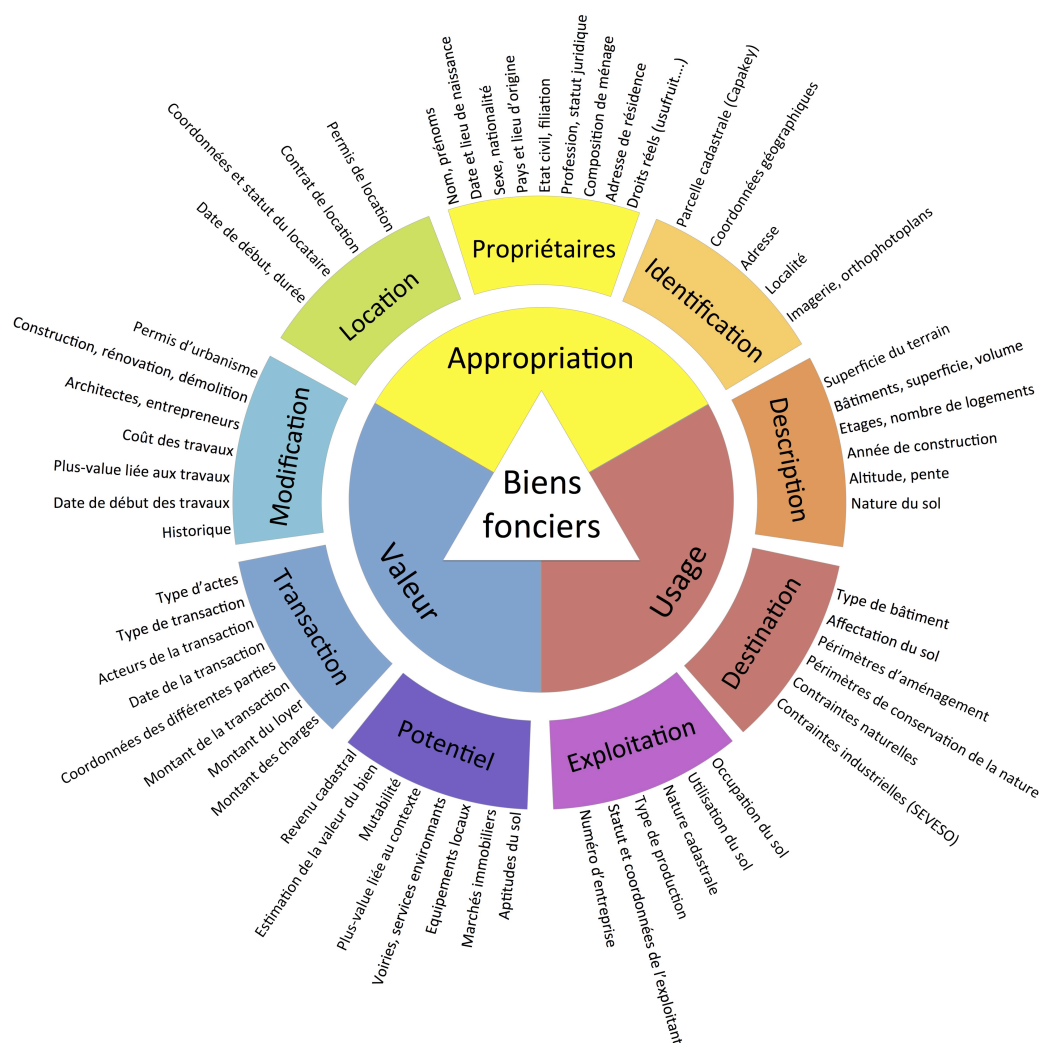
Biens fonciers

Appropriation

Valeur

Usage

Propriétaires
Nom, prénoms
Date et lieu de naissance
Sexe, nationalité
Pays et lieu d'origine
Etat civil, filiation
Profession, statut juridique
Composition de ménage
Adresse de résidence
Droits réels (usufruit…)

Identification
Parcelle cadastrale (Capakey)
Coordonnées géographiques
Adresse
Localité
Imagerie, orthophotoplans

Description
Superficie du terrain
Bâtiments, superficie, volume
Etages, nombre de logements
Année de construction
Altitude, pente
Nature du sol

Destination
Type de bâtiment
Affectation du sol
Périmètres d'aménagement
Périmètres de conservation de la nature
Contraintes naturelles
Contraintes industrielles (SEVESO)

Exploitation
Occupation du sol
Utilisation du sol
Nature cadastrale
Type de production
Statut et coordonnées de l'exploitant
Numéro d'entreprise

Potentiel
Aptitudes du sol
Marchés immobiliers
Equipements locaux
Voiries, services environnants
Plus-value liée au contexte
Mutabilité
Estimation de la valeur du bien
Revenu cadastral

Transaction
Type d'actes
Type de transaction
Acteurs de la transaction
Date de la transaction
Coordonnées des différentes parties
Montant de la transaction
Montant du loyer
Montant des charges

Modification
Permis d'urbanisme
Construction, rénovation, démolition
Architectes, entrepreneurs
Coût des travaux
Plus-value liée aux travaux
Date de début des travaux
Historique

Location
Permis de location
Contrat de location
Coordonnées et statut du locataire
Date de début, durée